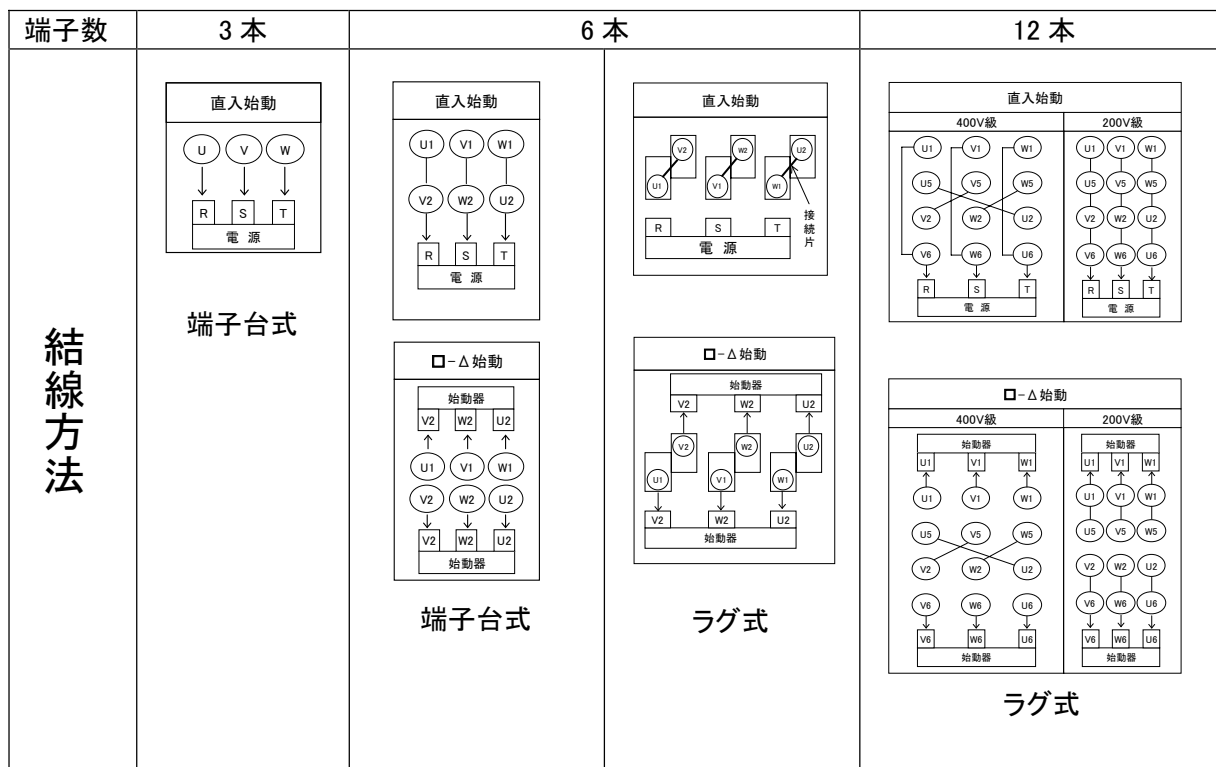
| 端子数 | 3本 | 6本 | | 12本 |
|---|---|---|---|---|
| 結線方法 | 直入始動<br>U V W<br>R S T<br>電源<br><br>端子台式 | 直入始動<br>U1 V1 W1<br>V2 W2 U2<br>R S T<br>電源<br><br>□-Δ始動<br>始動器<br>V2 W2 U2<br>U1 V1 W1<br>V2 W2 U2<br>V2 W2 U2<br>始動器<br><br>端子台式 | 直入始動<br>V2 W2 U2<br>U1 V1 W1<br>接続片<br>R S T<br>電源<br><br>□-Δ始動<br>始動器<br>V2 W2 U2<br>V2 W2 U2<br>U1 V1 W1<br>V2 W2 U2<br>始動器<br><br>ラグ式 | 直入始動<br>400V級<br>U1 V1 W1<br>U5 V5 W5<br>V2 W2 U2<br>V6 W6 U6<br>R S T<br>電源<br>200V級<br>U1 V1 W1<br>U5 V5 W5<br>V2 W2 U2<br>V6 W6 U6<br>R S T<br>電源<br><br>□-Δ始動<br>400V級<br>始動器<br>U1 V1 W1<br>U1 V1 W1<br>U5 V5 W5<br>V2 W2 U2<br>V6 W6 U6<br>V6 W6 U6<br>始動器<br>200V級<br>始動器<br>U1 V1 W1<br>U1 V1 W1<br>U5 V5 W5<br>V2 W2 U2<br>V6 W6 U6<br>V6 W6 U6<br>始動器<br><br>ラグ式 |